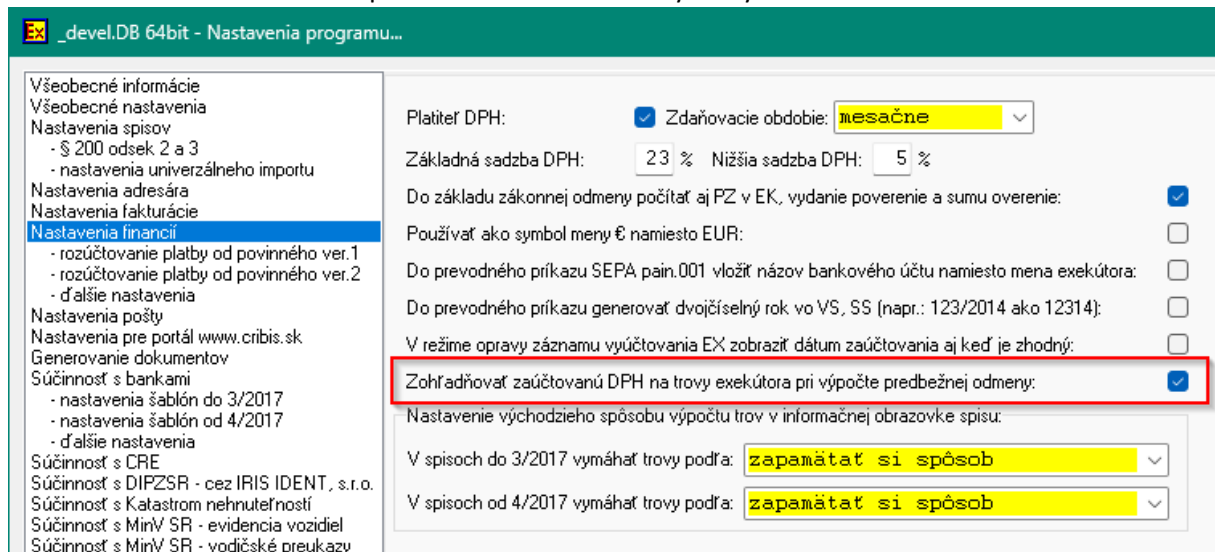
Ex _devel.DB 64bit - Nastavenia programu...

Všeobecné informácie
Všeobecné nastavenia
Nastavenia spisov
- § 200 odsek 2 a 3
- nastavenia univerzálneho importu
Nastavenia adresára
Nastavenia fakturácie
Nastavenia financií
- rozúčtovanie platby od povinného ver.1
- rozúčtovanie platby od povinného ver.2
- ďalšie nastavenia
Nastavenia pošty
Nastavenia pre portál www.cribis.sk
Generovanie dokumentov
Súčinnosť s bankami
- nastavenia šablón do 3/2017
- nastavenia šablón od 4/2017
- ďalšie nastavenia
Súčinnosť s CRE
Súčinnosť s DIPZSR - cez IRIS IDENT, s.r.o.
Súčinnosť s Katastrom nehnuteľností
Súčinnosť s MinV SR - evidencia vozidiel
Súčinnosť s MinV SR - vodičské preukazy

Platiteľ DPH: Zdaňovacie obdobie: mesačne

Základná sadzba DPH: 23 % Nižšia sadzba DPH: 5 %

Do základu zákonnej odmeny počítať aj PZ v EK, vydanie poverenie a sumu overenie:

Používať ako symbol meny € namiesto EUR:

Do prevodného príkazu SEPA pain.001 vložiť názov bankového účtu namiesto mena exekútora:

Do prevodného príkazu generovať dvojčíselný rok vo VS, SS (napr.: 123/2014 ako 12314):

V režime opravy záznamu vyúčtovania EX zobraziť dátum zaúčtovania aj keď je zhodný:

Zohľadňovať zaúčtovanú DPH na trovy exekútora pri výpočte predbežnej odmeny:

Nastavenie východzieho spôsobu výpočtu trov v informačnej obrazovke spisu:

V spisoch do 3/2017 vymáhať trovy podľa: zapamätať si spôsob

V spisoch od 4/2017 vymáhať trovy podľa: zapamätať si spôsob